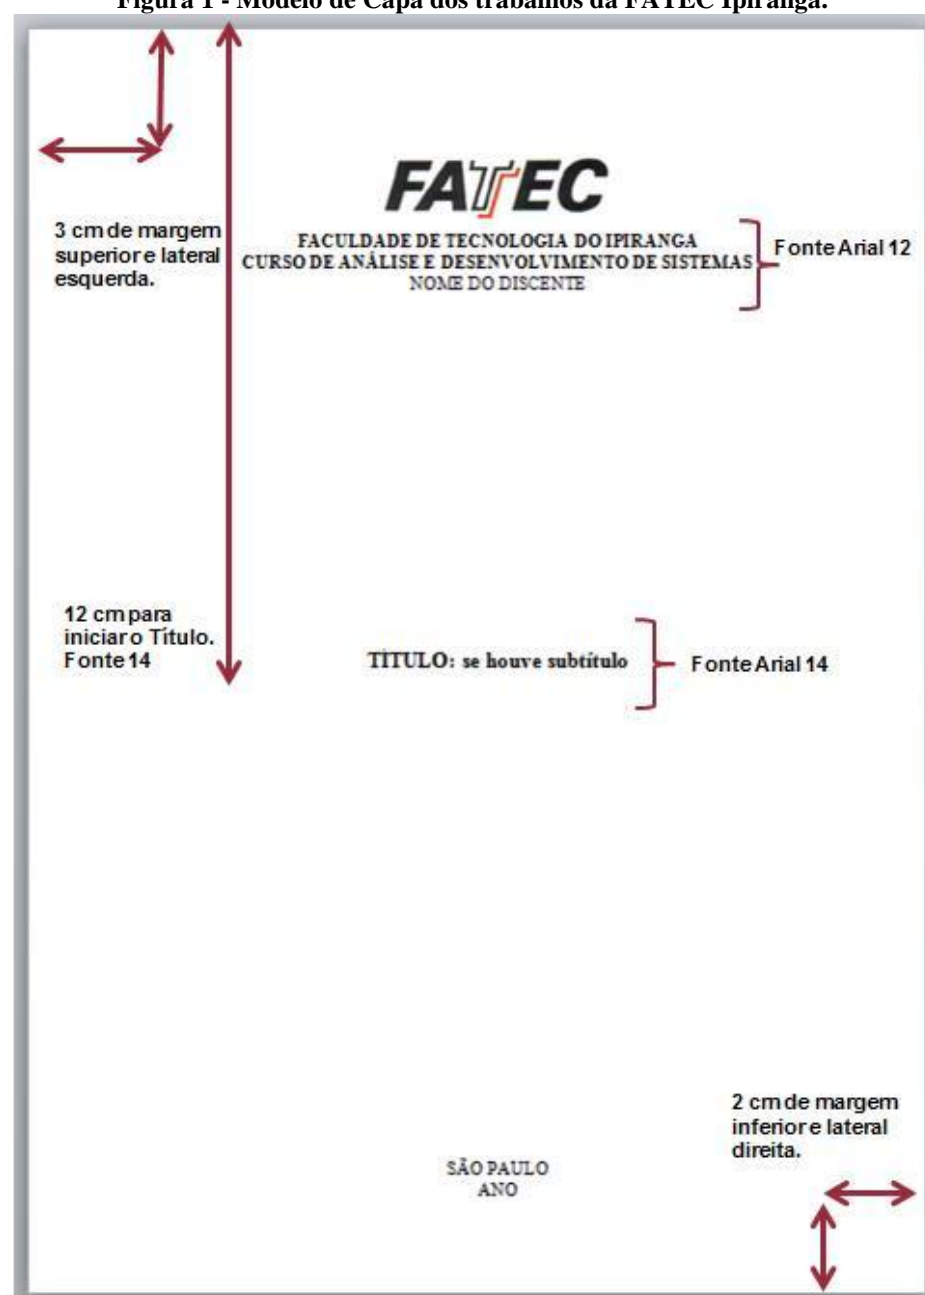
Figura 1 - Modelo de Capa dos trabalhos da FATEC Ipiranga.

FATEC

3 cm de margem superior e lateral esquerda.

FACULDADE DE TECNOLOGIA DO IPIRANGA
CURSO DE ANÁLISE E DESENVOLVIMENTO DE SISTEMAS
NOME DO DISCENTE

Fonte Arial 12

12 cm para iniciar o Título. Fonte 14

TÍTULO: se houve subtítulo

Fonte Arial 14

2 cm de margem inferior e lateral direita.

SÃO PAULO
ANO